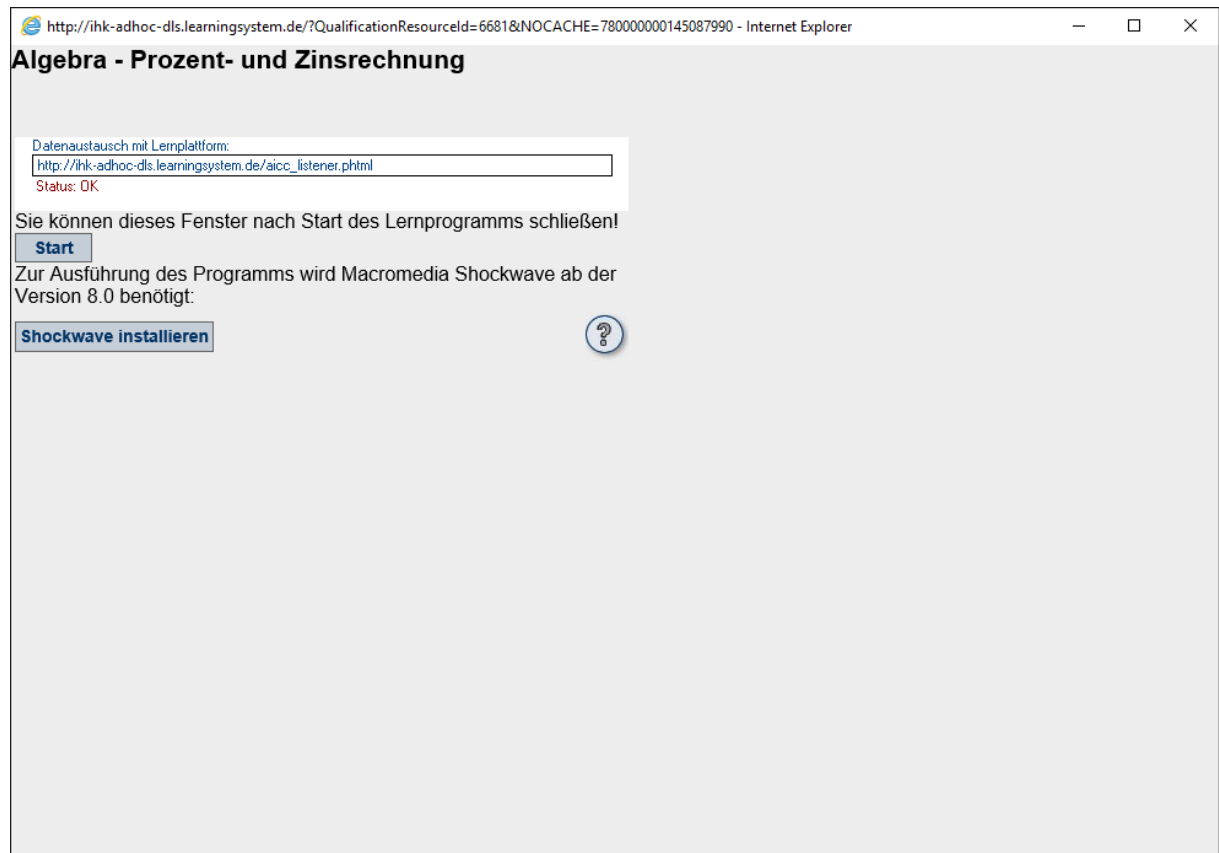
http://ihk-adhoc-dls.learningsystem.de/?QualificationResourceId=6681&NOCACHE=780000000145087990 - Internet Explorer

Algebra - Prozent- und Zinsrechnung

Datenaustausch mit Lernplattform:
http://ihk-adhoc-dls.learningsystem.de/aicc_listener.phtml
Status: OK

Sie können dieses Fenster nach Start des Lernprogramms schließen!

Start

Zur Ausführung des Programms wird Macromedia Shockwave ab der Version 8.0 benötigt:

Shockwave installieren

?